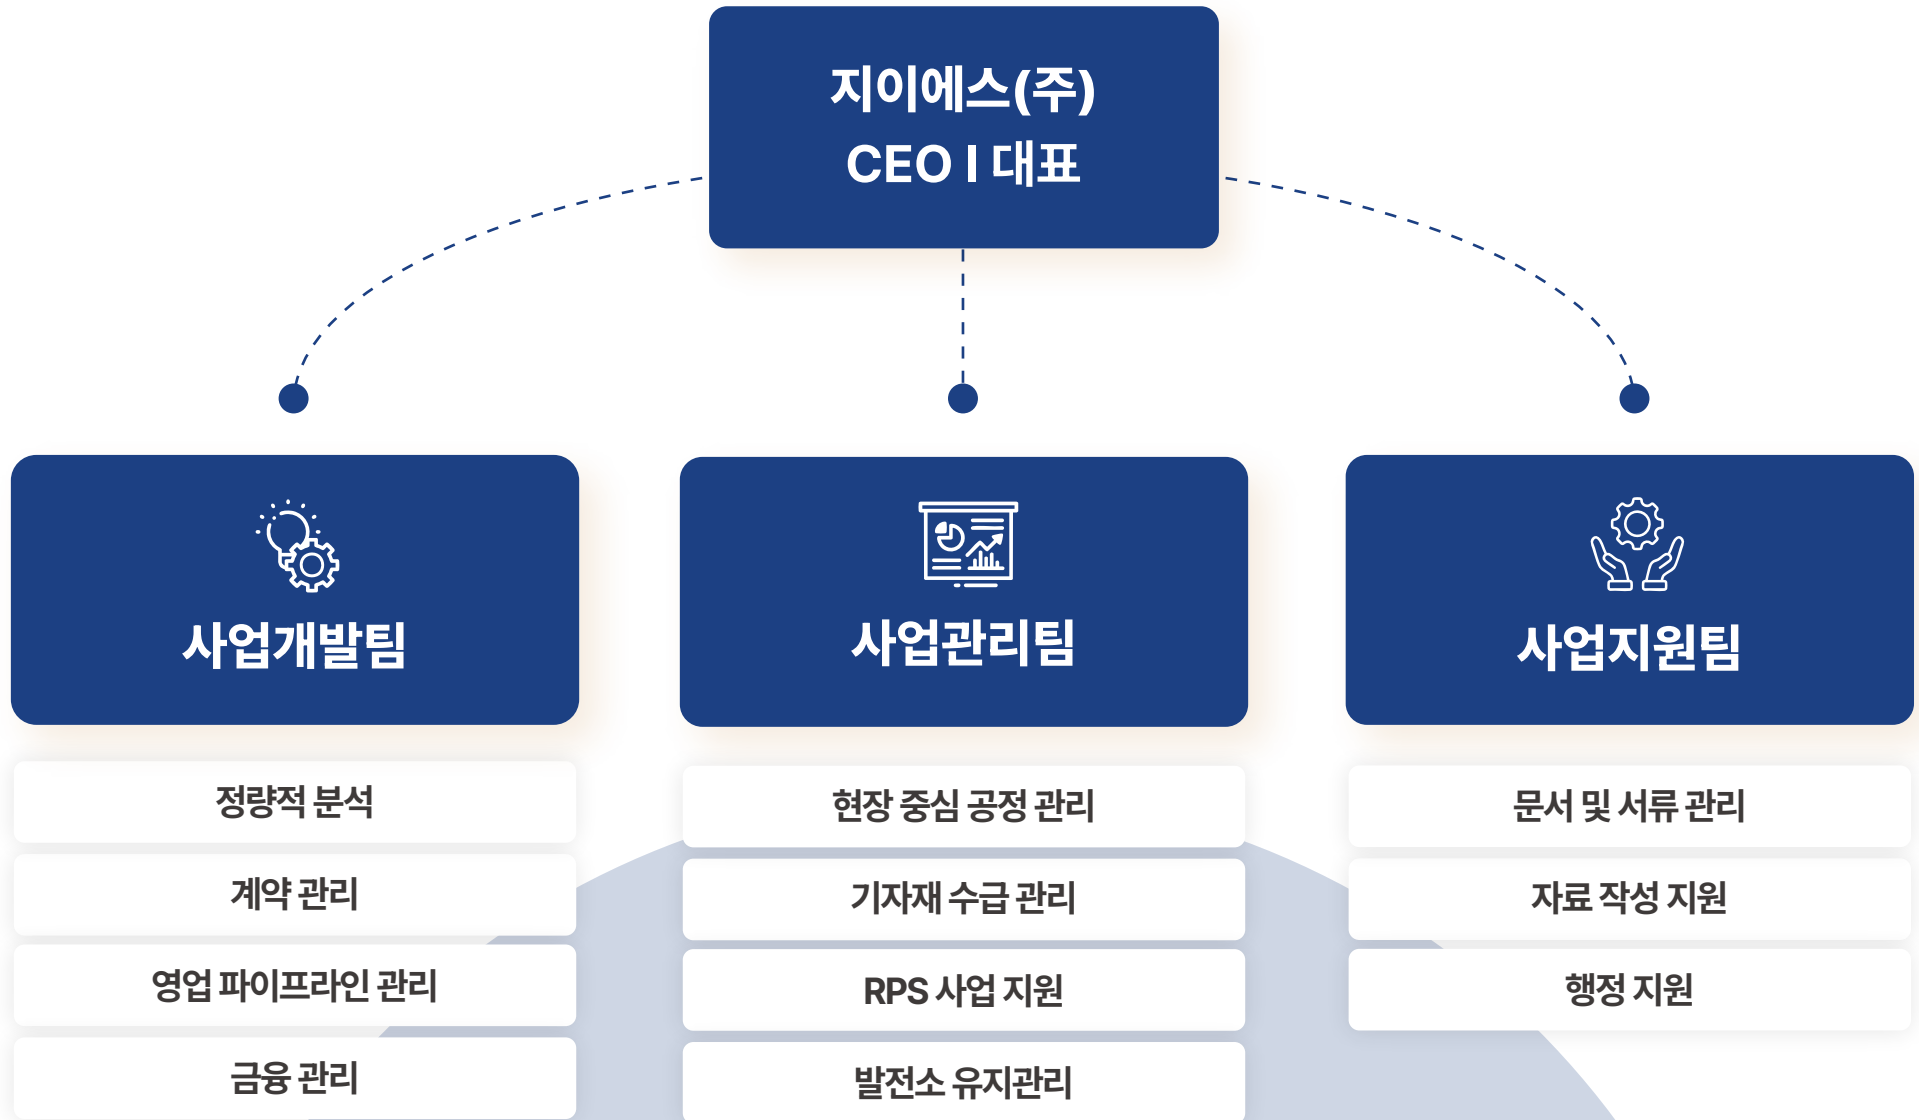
지이에스(주)
CEO I 대표

사업개발팀

정량적 분석

계약 관리

영업 파이프라인 관리

금융 관리

사업관리팀

현장 중심 공정 관리

기자재 수급 관리

RPS 사업 지원

발전소 유지관리

사업지원팀

문서 및 서류 관리

자료 작성 지원

행정 지원